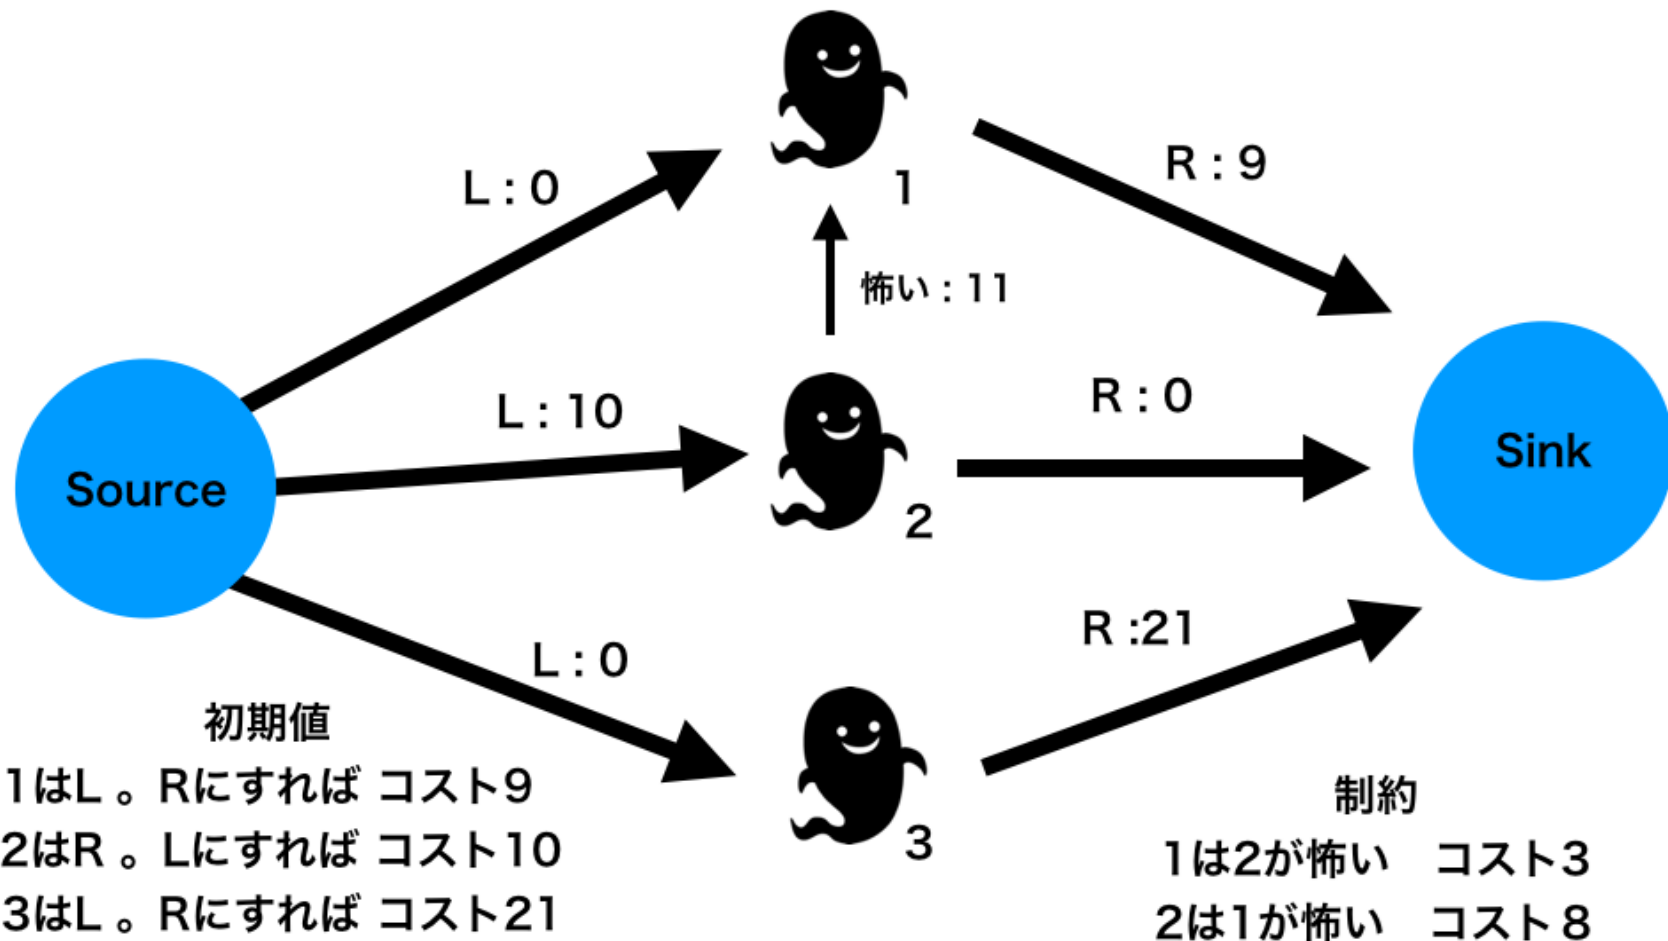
L : 0

1

R : 9

怖い : 11

L : 10

R : 0

Source

2

Sink

L : 0

R :21

初期値

1はL 。Rにすれば コスト9

2はR 。Lにすれば コスト10

3はL 。Rにすれば コスト21

3

制約

1は2が怖い　コスト3

2は1が怖い　コスト 8